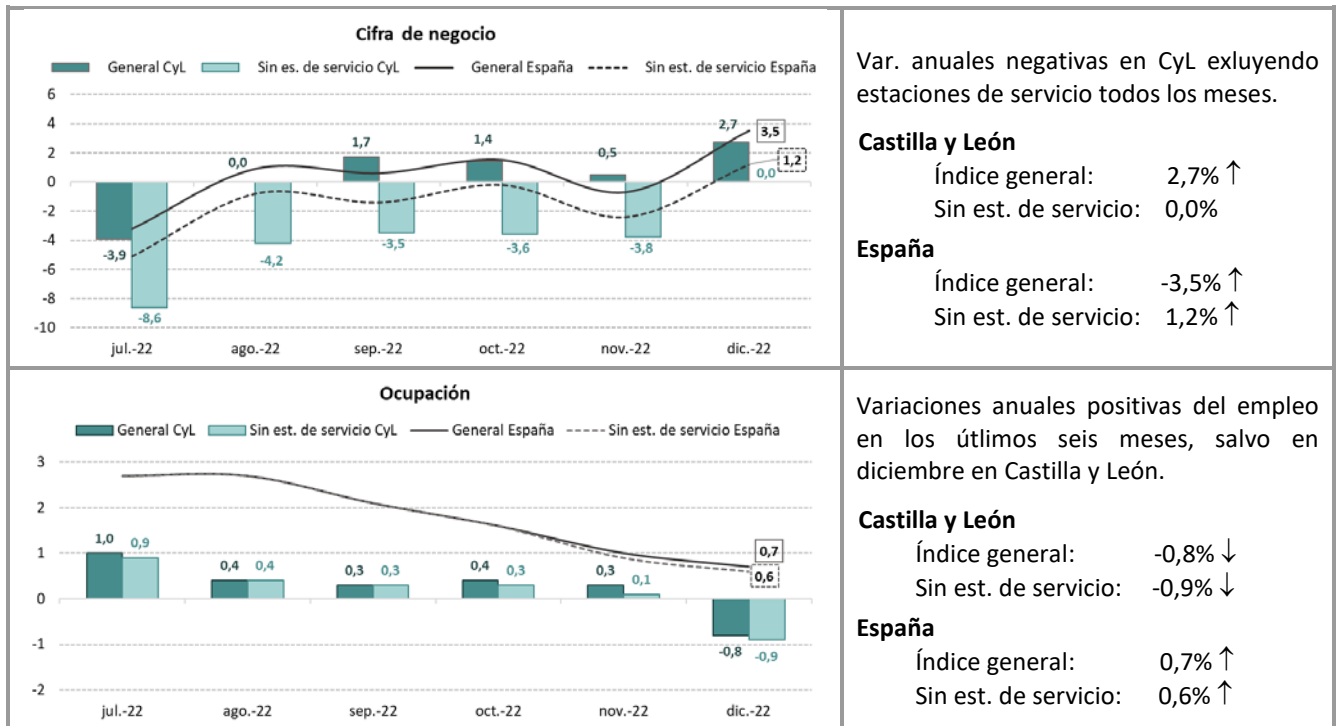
Cifra de negocio

General CyL Sin es. de servicio CyL General España Sin est. de servicio España

6
4
2
0
-2
-4
-6
-8
-10

-3,9 -8,6 0,0 -4,2 1,7 -3,5 1,4 -3,6 0,5 -3,8 2,7 0,0 3,5 1,2

jul.-22 ago.-22 sep.-22 oct.-22 nov.-22 dic.-22

Var. anuales negativas en CyL exluyendo estaciones de servicio todos los meses.

**Castilla y León**
Índice general: 2,7% ↑
Sin est. de servicio: 0,0%

**España**
Índice general: -3,5% ↑
Sin est. de servicio: 1,2% ↑

Ocupación

General CyL Sin est. de servicio CyL General España Sin est. de servicio España

3
2
1
0
-1
-2

1,0 0,9 0,4 0,4 0,3 0,3 0,4 0,3 0,3 0,1 -0,8 -0,9 0,7 0,6

jul.-22 ago.-22 sep.-22 oct.-22 nov.-22 dic.-22

Variaciones anuales positivas del empleo en los útlimos seis meses, salvo en diciembre en Castilla y León.

**Castilla y León**
Índice general: -0,8% ↓
Sin est. de servicio: -0,9% ↓

**España**
Índice general: 0,7% ↑
Sin est. de servicio: 0,6% ↑